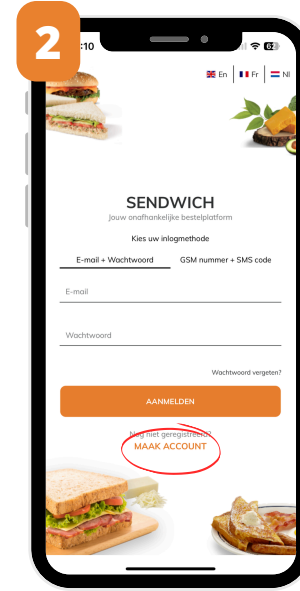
2

:10

En | Fr | Nl

SENDWICH

Jouw onafhankelijke bestelplatform

Kies uw inlogmethode

E-mail + Wachtwoord

GSM nummer + SMS code

E-mail

Wachtwoord

Wachtwoord vergeten?

AANMELDEN

Nog niet geregistreerd?

MAAK ACCOUNT